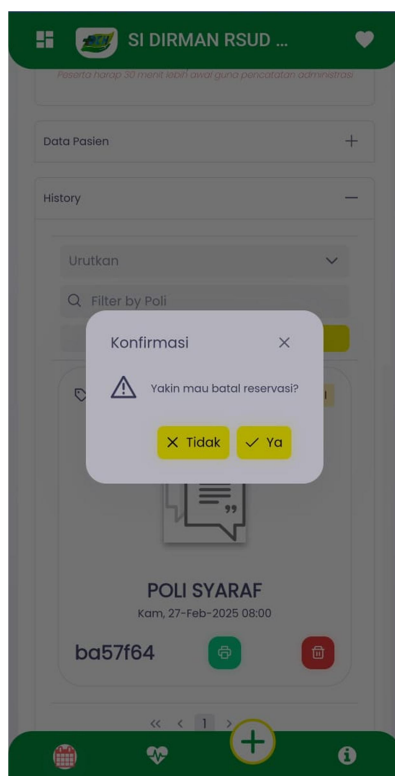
SI DIRMAN RSUD ...

Peserta harap 30 menit lebih awal guna pencatatan administrasi

Data Pasien +

History −

Urutkan

Filter by Poli

Konfirmasi

Yakin mau batal reservasi?

Tidak

Ya

POLI SYARAF

Kam, 27-Feb-2025 08:00

ba57f64

« ‹ 1 ›